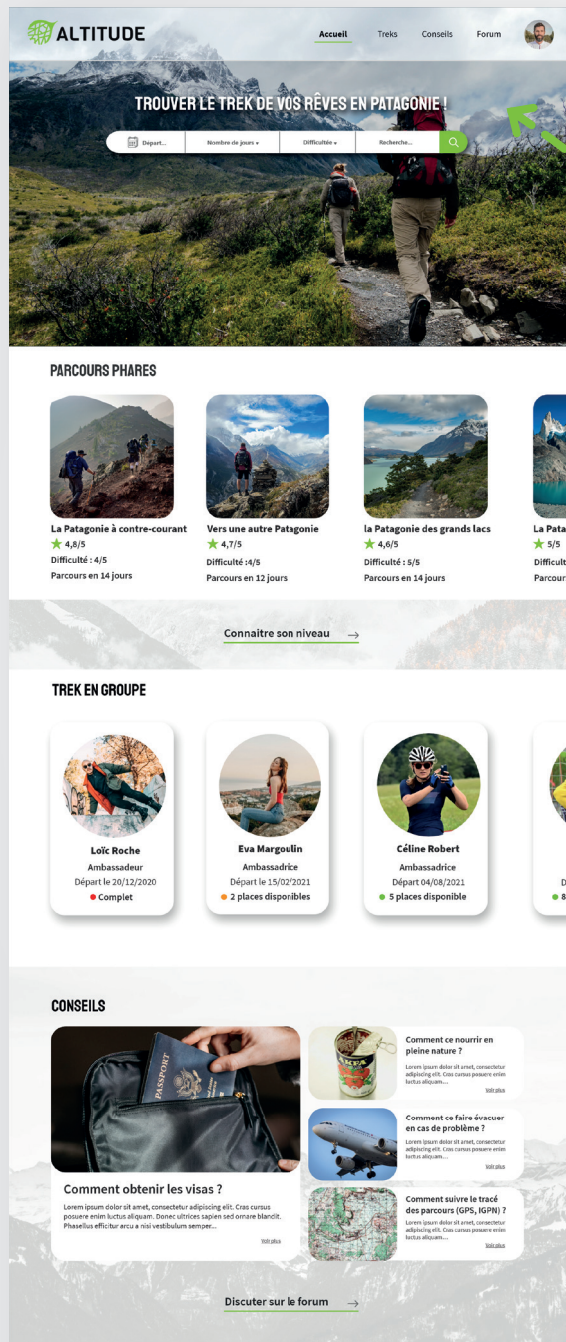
ALTITUDE

Accueil Treks Conseils Forum

TROUVER LE TREK DE VOS RÊVES EN PATAGONIE !

Départ... Nombre de jours ▾ Difficulté ▾ Recherche...

PARCOURS PHARES

La Patagonie à contre-courant
4,8/5
Difficulté : 4/5
Parcours en 14 jours

Vers une autre Patagonie
4,7/5
Difficulté :4/5
Parcours en 12 jours

la Patagonie des grands lacs
4,6/5
Difficulté : 5/5
Parcours en 14 jours

La Pata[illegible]
5/5
Difficult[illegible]
Parcour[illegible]

Connaitre son niveau →

TREK EN GROUPE

Loïc Roche
Ambassadeur
Départ le 20/12/2020
Complet

Eva Margoulin
Ambassadrice
Départ le 15/02/2021
2 places disponibles

Céline Robert
Ambassadrice
Départ 04/08/2021
5 places disponible

D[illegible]
8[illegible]

CONSEILS

PASSPORT

Comment obtenir les visas ?
Lorem ipsum dolor sit amet, consectetur adipiscing elit. Cras cursus posuere enim luctus aliquam. Donec ultrices sapien sed ornare blandit. Phasellus efficitur arcu a nisi vestibulum semper...
Voir plus

Comment ce nourrir en pleine nature ?
Lorem ipsum dolor sit amet, consectetur adipiscing elit. Cras cursus posuere enim luctus aliquam...
Voir plus

Comment se faire évacuer en cas de problème ?
Lorem ipsum dolor sit amet, consectetur adipiscing elit. Cras cursus posuere enim luctus aliquam...
Voir plus

Comment suivre le tracé des parcours (GPS, IGPN) ?
Lorem ipsum dolor sit amet, consectetur adipiscing elit. Cras cursus posuere enim luctus aliquam...
Voir plus

Discuter sur le forum →